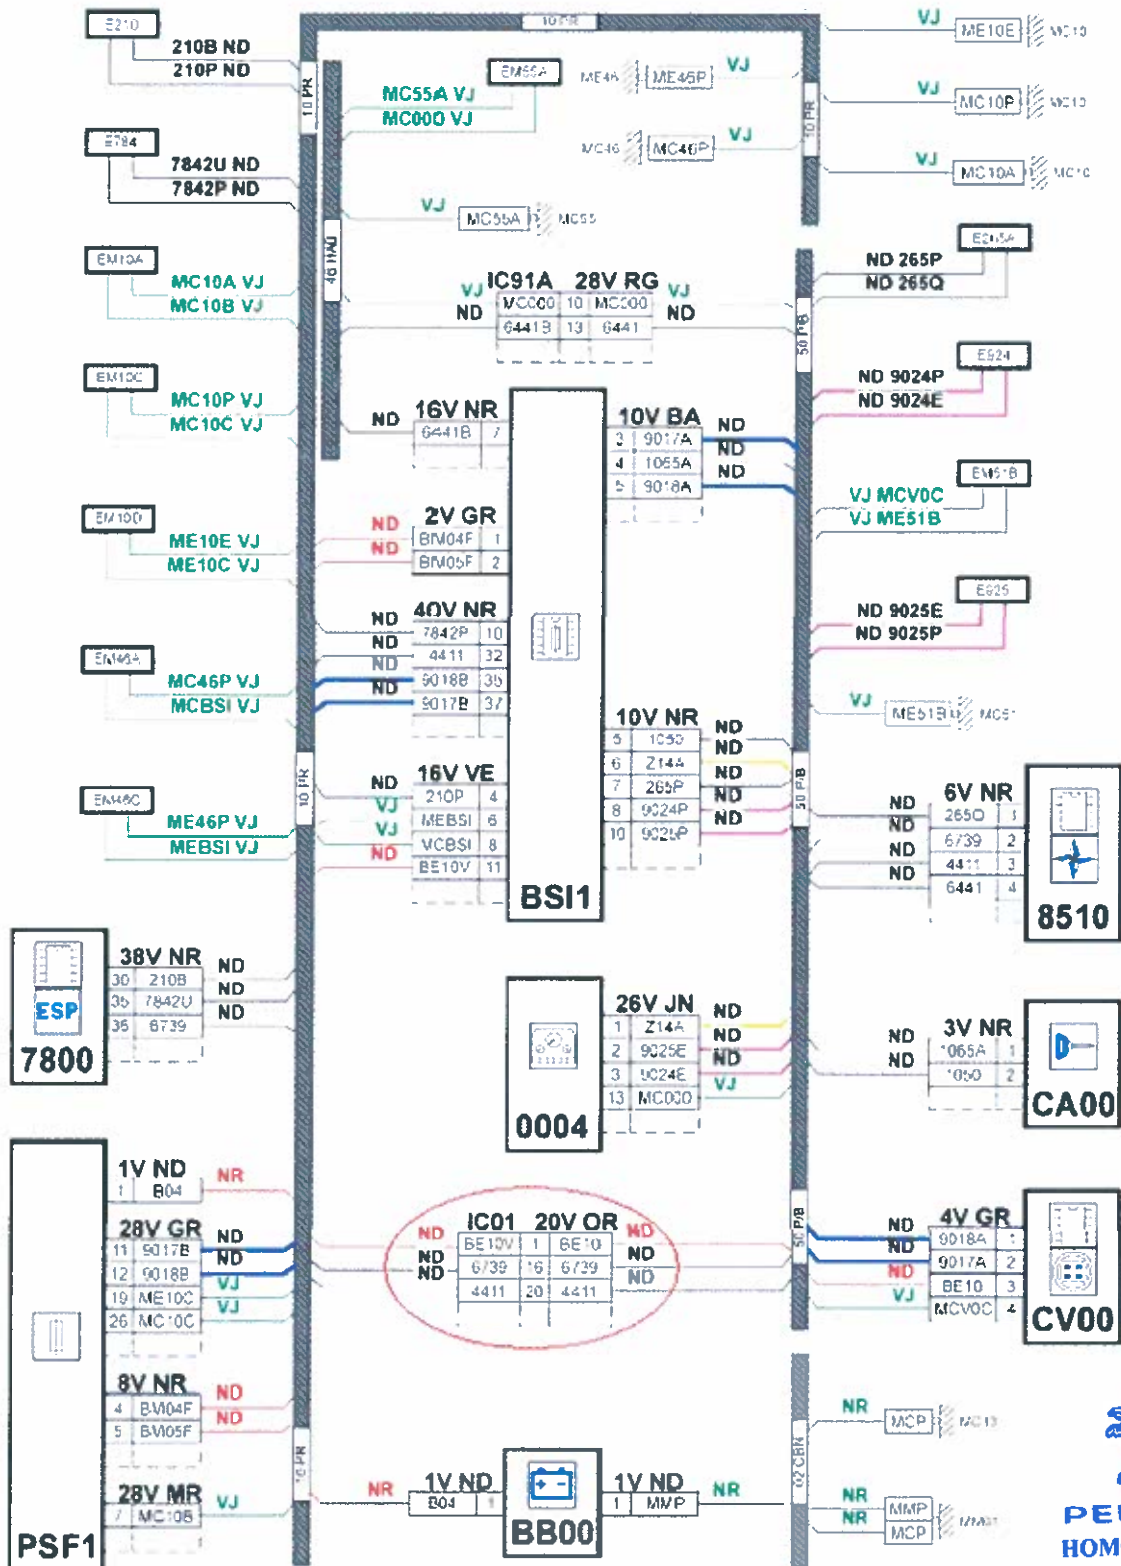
E210
210B ND
210P ND

10 PR

E784
7842U ND
7842P ND

EM10A
MC10A VJ
MC10B VJ

EM10C
MC10P VJ
MC10C VJ

EM10D
ME10E VJ
ME10C VJ

EM46A
MC46P VJ
MCBSI VJ

EM46C
ME46P VJ
MEBSI VJ

EM55A
MC55A VJ
MC00D VJ

VJ MC55A MC55

40 MAU

VJ ME10E MC10
VJ ME46 ME46P
VJ MC10P MC10
VJ MC46 MC46P
VJ MC10A MC10

10 PR

E265A
ND 265P
ND 265Q

50 PB

IC91A 28V RG
VJ ND
| MC000 | 10 | MC000 |
|---|---|---|
| 6441B | 13 | 6441 |
VJ ND

E924
ND 9024P
ND 9024E

EM51B
VJ MCV0C
VJ ME51B

E925
ND 9025E
ND 9025P

VJ ME51B MC51

ND 16V NR
| 6441B | 7 |
|---|---|

10V BA
| 3 | 9017A |
|---|---|
| 4 | 1065A |
| 5 | 9018A |
ND ND ND

2V GR
ND ND
| BM04F | 1 |
|---|---|
| BM05F | 2 |

40V NR
ND ND ND ND
| 7842P | 10 |
|---|---|
| 4411 | 32 |
| 9018B | 35 |
| 9017B | 37 |

10V NR
| 5 | 1050 |
|---|---|
| 6 | Z14A |
| 7 | 265P |
| 8 | 9024P |
| 10 | 9025P |
ND ND ND ND ND

16V VE
ND VJ VJ ND
| 210P | 4 |
|---|---|
| MEBSI | 6 |
| MCBSI | 8 |
| BE10V | 11 |

BSI1

10 PR

6V NR
ND ND ND ND
| 265Q | 1 |
|---|---|
| 6739 | 2 |
| 4411 | 3 |
| 6441 | 4 |
8510

ESP
7800
38V NR
| 30 | 210B |
|---|---|
| 35 | 7842U |
| 36 | 6739 |
ND ND ND

26V JN
| 1 | Z14A |
|---|---|
| 2 | 9025E |
| 3 | 9024E |
| 13 | MC000 |
ND ND ND VJ
0004

3V NR
ND ND
| 1065A | 1 |
|---|---|
| 1050 | 2 |
CA00

1V ND
| 1 | B04 |
|---|---|
NR

28V GR
| 11 | 9017B |
|---|---|
| 12 | 9018B |
| 19 | ME10C |
| 26 | MC10C |
ND ND VJ VJ

IC01 20V OR
ND ND ND
| BE10V | 1 | BE10 |
|---|---|---|
| 6739 | 16 | 6739 |
| 4411 | 20 | 4411 |
ND ND ND

50 PB

4V GR
ND ND ND VJ
| 9018A | 1 |
|---|---|
| 9017A | 2 |
| BE10 | 3 |
| MCV0C | 4 |
CV00

8V NR
| 4 | BM04F |
|---|---|
| 5 | BM05F |
ND ND

28V MR
| 7 | MC10B |
|---|---|
VJ

PSF1

10 PR

NR 1V ND
| B04 | 1 |
|---|---|

BB00

1V ND NR
| 1 | MMP |
|---|---|

02 CBN

NR MCP MC10
NR MMP
NR MCP MM01

PE
HOM